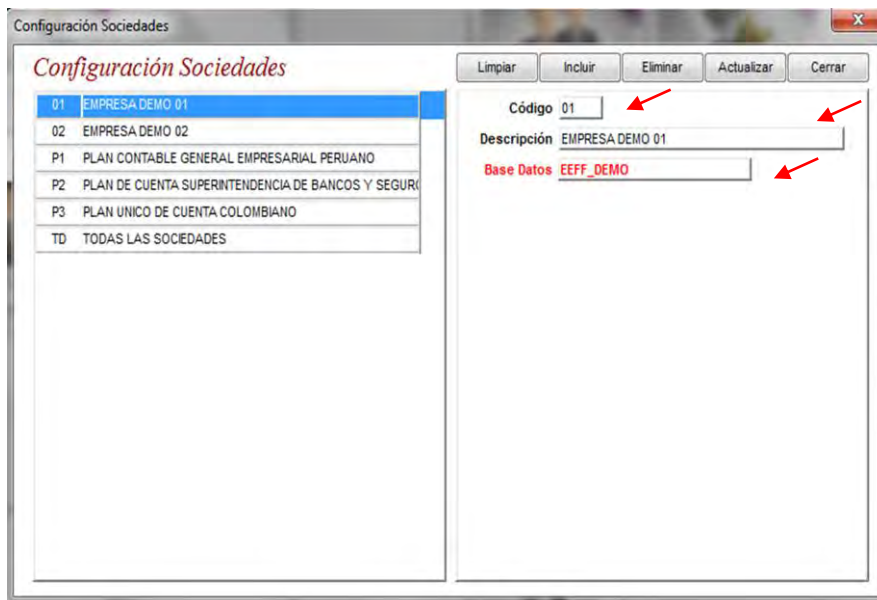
Configuración Sociedades

Configuración Sociedades

Limpiar | Incluir | Eliminar | Actualizar | Cerrar

| | |
|---|---|
| 01 | EMPRESA DEMO 01 |
| 02 | EMPRESA DEMO 02 |
| P1 | PLAN CONTABLE GENERAL EMPRESARIAL PERUANO |
| P2 | PLAN DE CUENTA SUPERINTENDENCIA DE BANCOS Y SEGUR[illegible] |
| P3 | PLAN UNICO DE CUENTA COLOMBIANO |
| TD | TODAS LAS SOCIEDADES |

Código 01

Descripción EMPRESA DEMO 01

Base Datos EEFF_DEMO